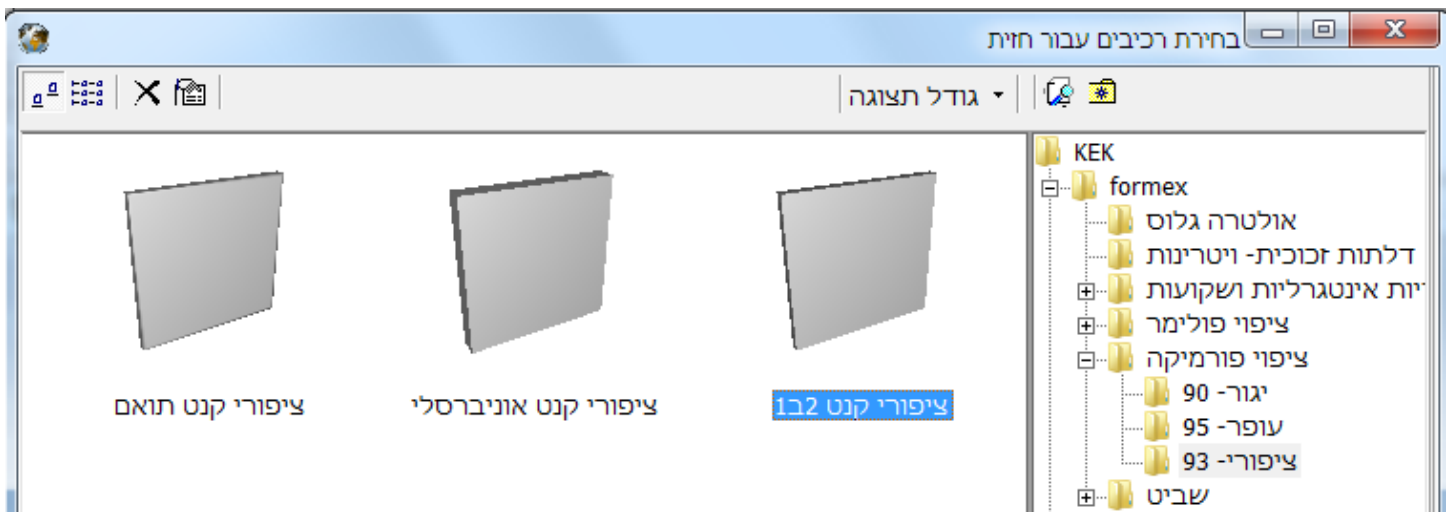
בחירת רכיבים עבור חזית

גודל תצוגה

KEK
formex
אולטרה גלוס
דלתות זכוכית- ויטרינות
ידיות אינטגרליות ושקועות
ציפוי פולימר
ציפוי פורמיקה
יגור- 90
עופר- 95
ציפורי- 93
שביט

ציפורי קנט 1ב2
ציפורי קנט אוניברסלי
ציפורי קנט תואם